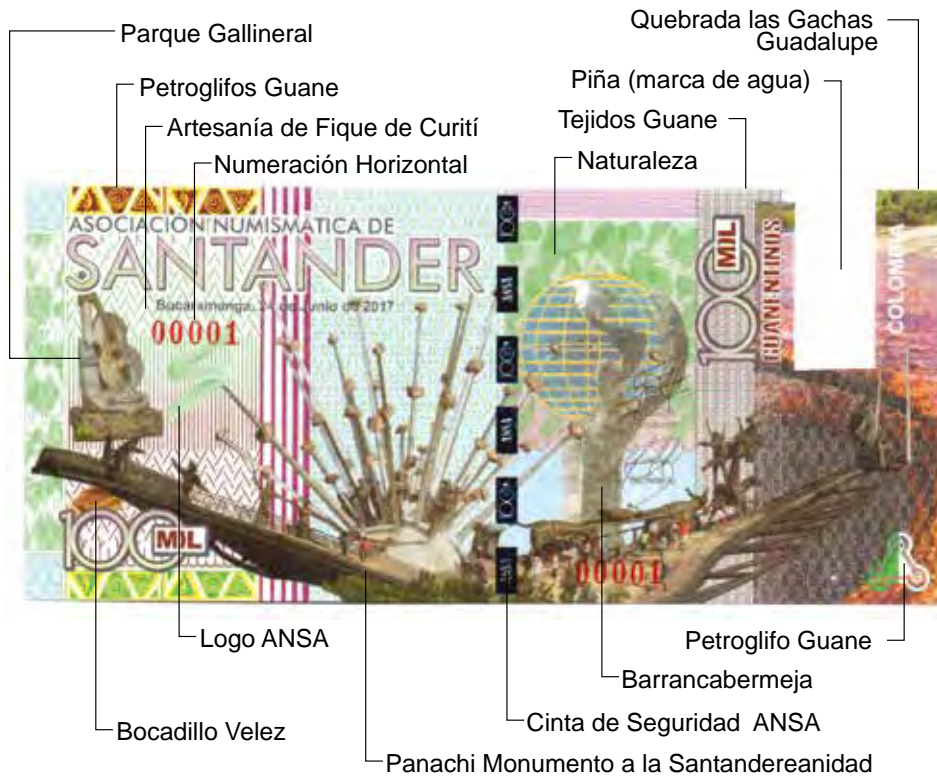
Parque Gallineral

Quebrada las Gachas
Guadalupe

Petroglifos Guane

Piña (marca de agua)

Artesanía de Fique de Curití

Tejidos Guane

Numeración Horizontal

Naturaleza

ASOCIACIÓN NUMISMÁTICA DE
SANTANDER

Bucaramanga, 24 de junio de 2017

00001

100 MIL

GUANENTINOS

COLOMBIA

100 MIL

00001

Logo ANSA

Petroglifo Guane

Barrancabermeja

Bocadillo Velez

Cinta de Seguridad ANSA

Panachi Monumento a la Santandereanidad